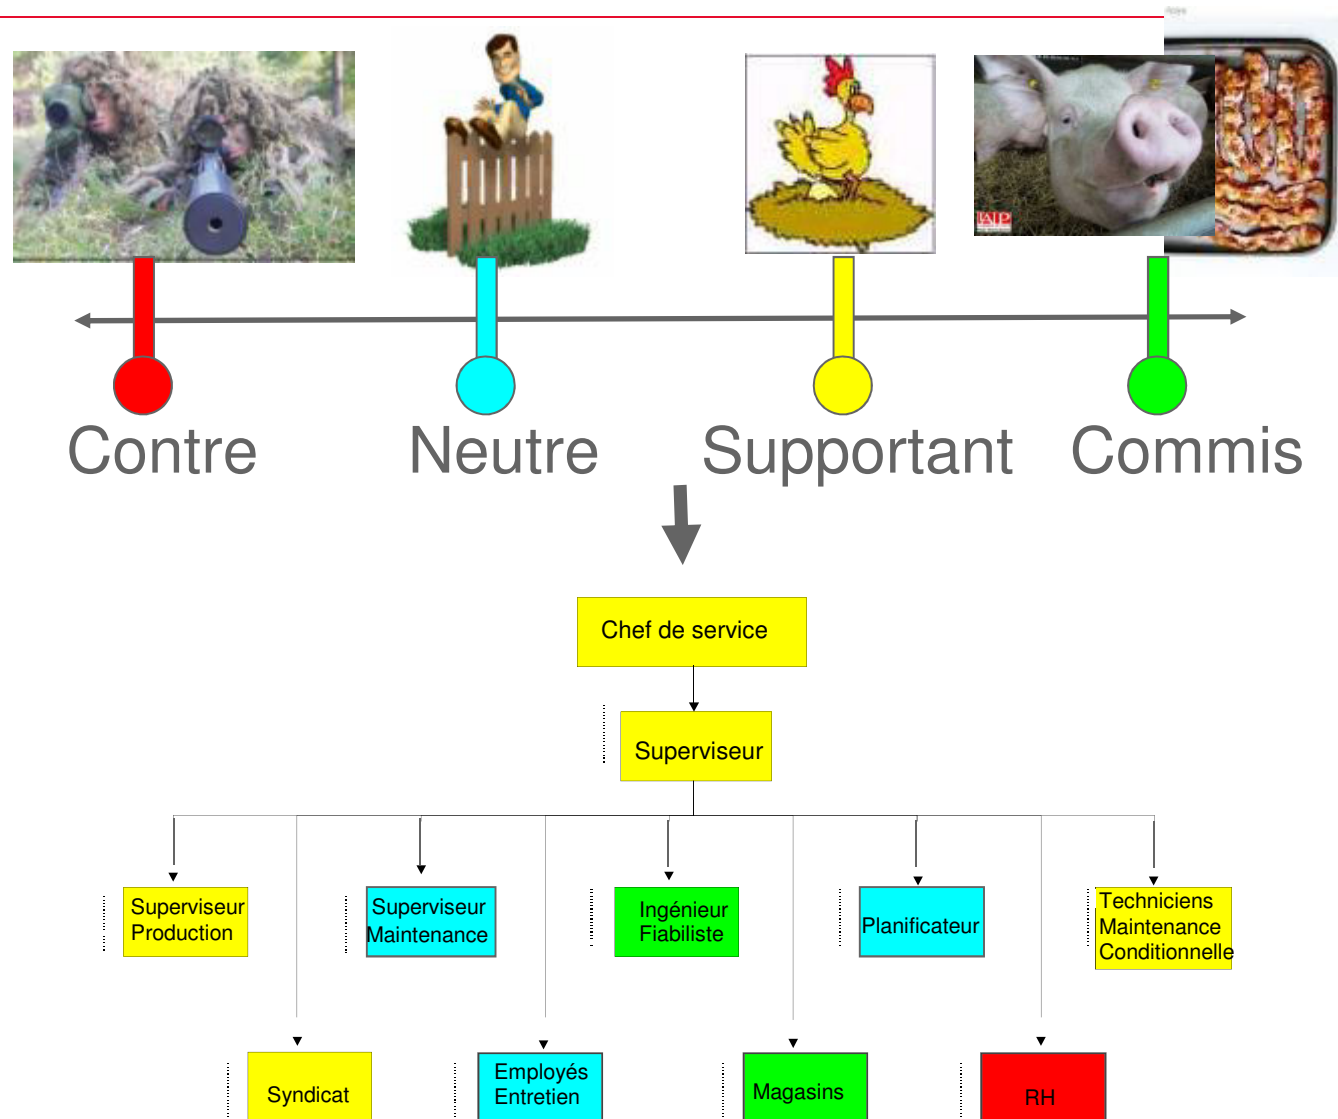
Contre Neutre Supportant Commis

Chef de service

Superviseur

Superviseur Production

Superviseur Maintenance

Ingénieur Fiabiliste

Planificateur

Techniciens Maintenance Conditionnelle

Syndicat

Employés Entretien

Magasins

RH